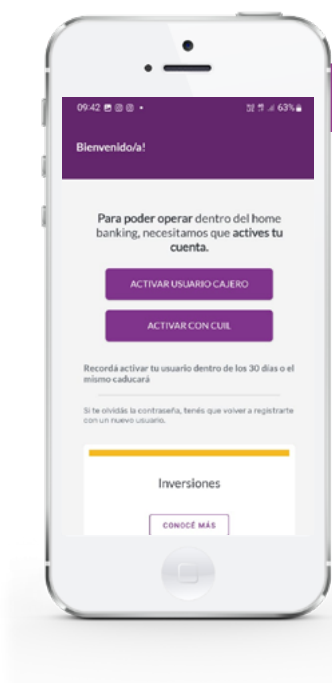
09:42

63%

Bienvenido/a!

Para poder operar dentro del home banking, necesitamos que actives tu cuenta.

ACTIVAR USUARIO CAJERO

ACTIVAR CON CUIL

Recordá activar tu usuario dentro de los 30 días o el mismo caducará

Si te olvidás la contraseña, tenés que volver a registrarte con un nuevo usuario.

Inversiones

CONOCÉ MÁS